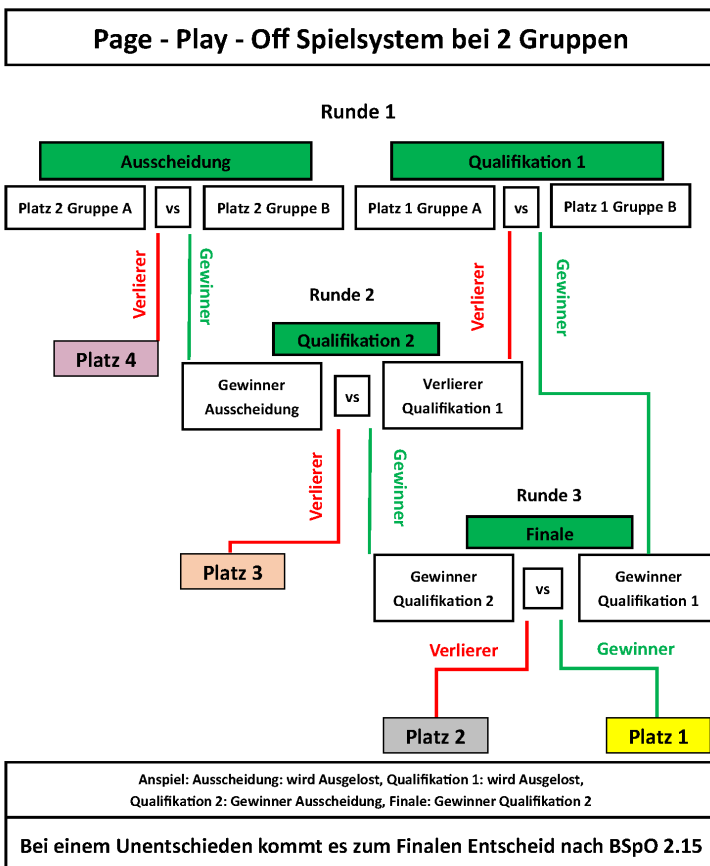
Page - Play - Off Spielsystem bei 2 Gruppen

Runde 1

Ausscheidung

Qualifikation 1

Platz 2 Gruppe A

vs

Platz 2 Gruppe B

Platz 1 Gruppe A

vs

Platz 1 Gruppe B

Verlierer

Gewinner

Verlierer

Gewinner

Runde 2

Qualifikation 2

Platz 4

Gewinner Ausscheidung

vs

Verlierer Qualifikation 1

Verlierer

Gewinner

Runde 3

Finale

Platz 3

Gewinner Qualifikation 2

vs

Gewinner Qualifikation 1

Verlierer

Gewinner

Platz 2

Platz 1

Anspiel: Ausscheidung: wird Ausgelost, Qualifikation 1: wird Ausgelost, Qualifikation 2: Gewinner Ausscheidung, Finale: Gewinner Qualifikation 2

Bei einem Unentschieden kommt es zum Finalen Entscheid nach BSpO 2.15